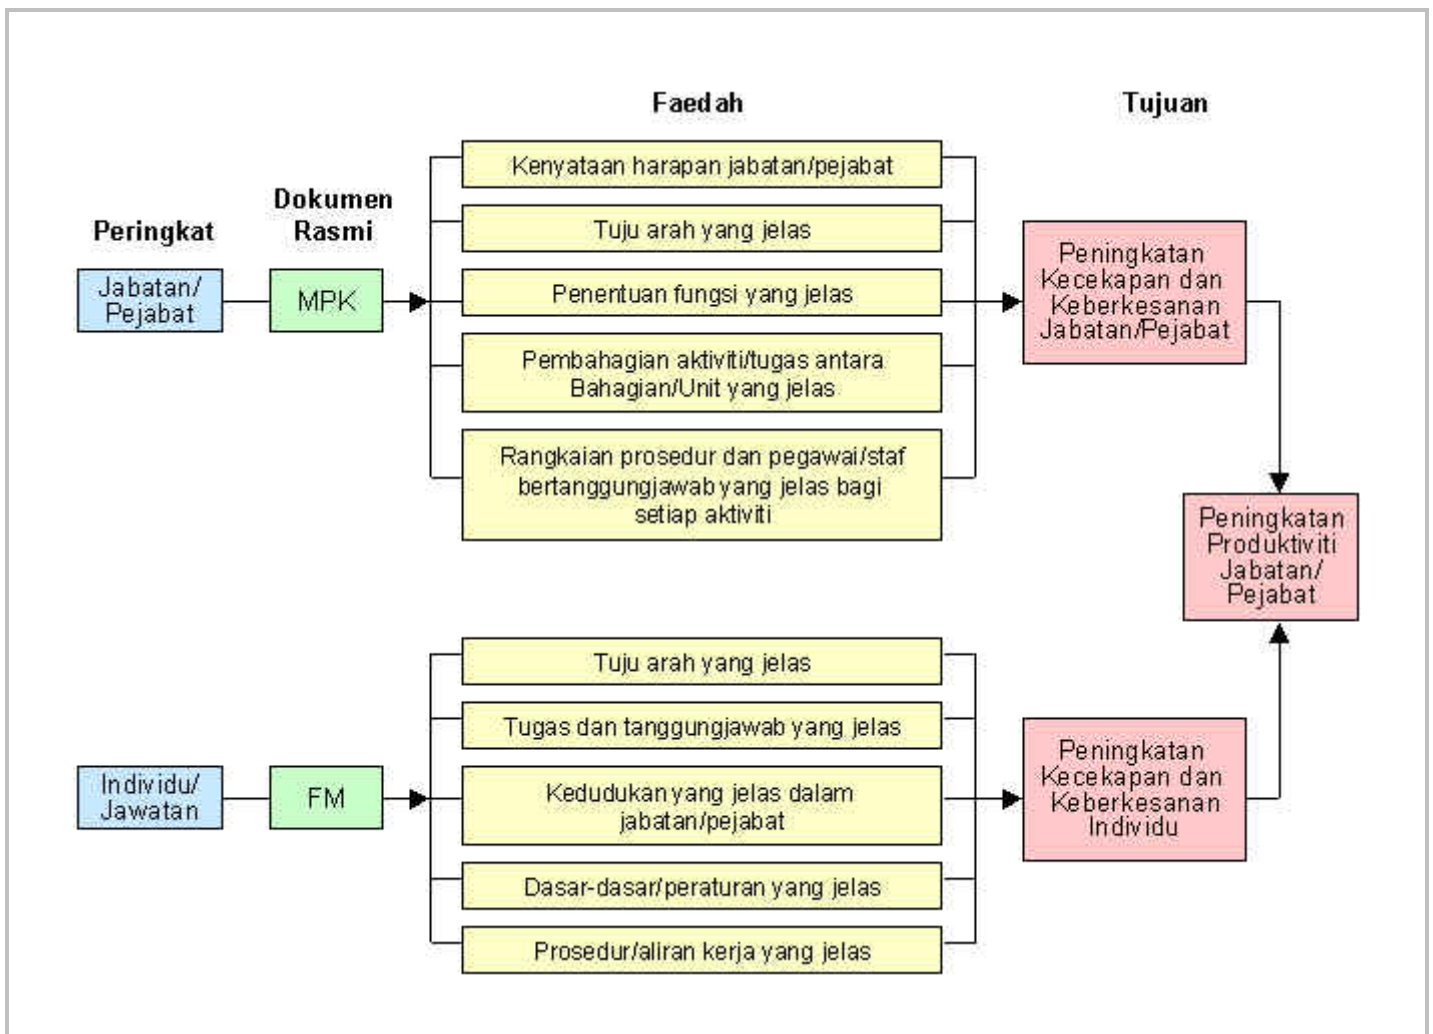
Faedah

Tujuan

Peringkat

Dokumen Rasmi

Jabatan/ Pejabat

MPK

Kenyataan harapan jabatan/pejabat

Tuju arah yang jelas

Penentuan fungsi yang jelas

Pembahagian aktiviti/tugas antara Bahagian/Unit yang jelas

Rangkaian prosedur dan pegawai/staf bertanggungjawab yang jelas bagi setiap aktiviti

Peningkatan Kecekapan dan Keberkesanan Jabatan/Pejabat

Peningkatan Produktiviti Jabatan/ Pejabat

Individu/ Jawatan

FM

Tuju arah yang jelas

Tugas dan tanggungjawab yang jelas

Kedudukan yang jelas dalam jabatan/pejabat

Dasar-dasar/peraturan yang jelas

Prosedur/aliran kerja yang jelas

Peningkatan Kecekapan dan Keberkesanan Individu